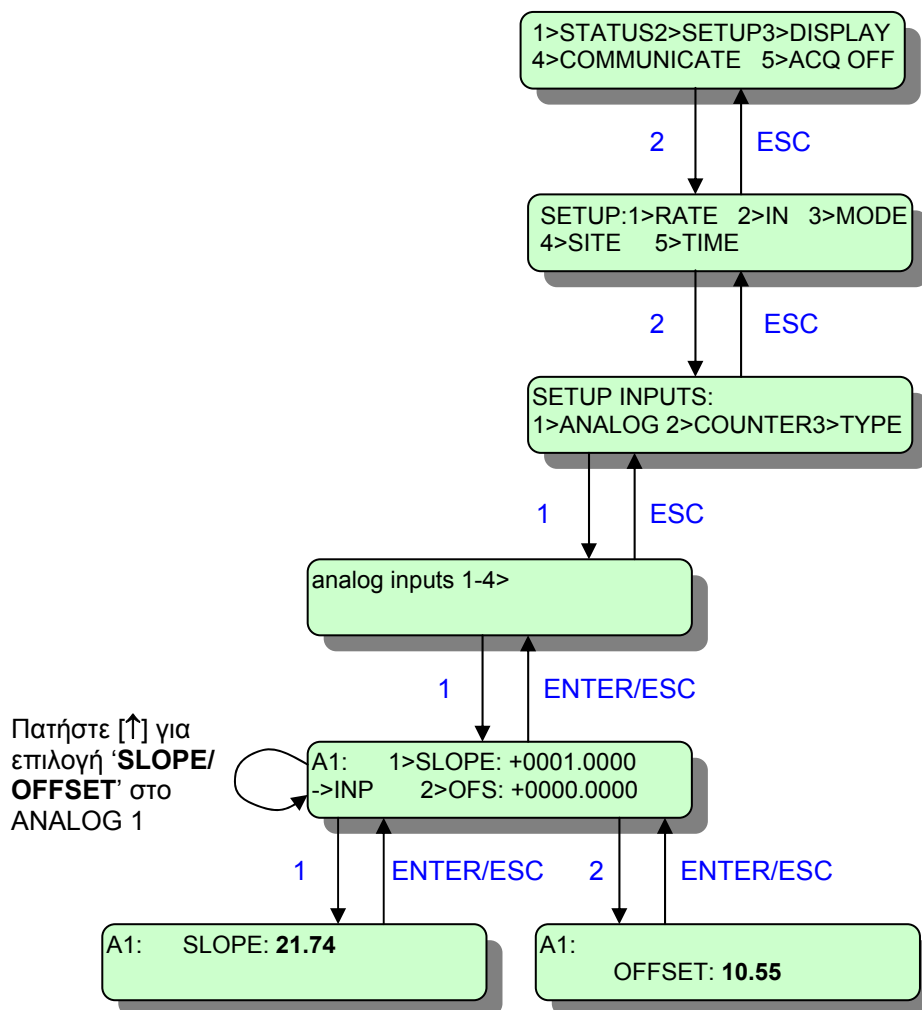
1>STATUS2>SETUP3>DISPLAY
4>COMMUNICATE 5>ACQ OFF

2

ESC

SETUP:1>RATE 2>IN 3>MODE
4>SITE 5>TIME

2

ESC

SETUP INPUTS:
1>ANALOG 2>COUNTER3>TYPE

1

ESC

analog inputs 1-4>

1

ENTER/ESC

Πατήστε [↑] για επιλογή '**SLOPE/ OFFSET**' στο ANALOG 1

A1: 1>SLOPE: +0001.0000
->INP 2>OFS: +0000.0000

1

ENTER/ESC

2

ENTER/ESC

A1: SLOPE: **21.74**

A1:
OFFSET: **10.55**